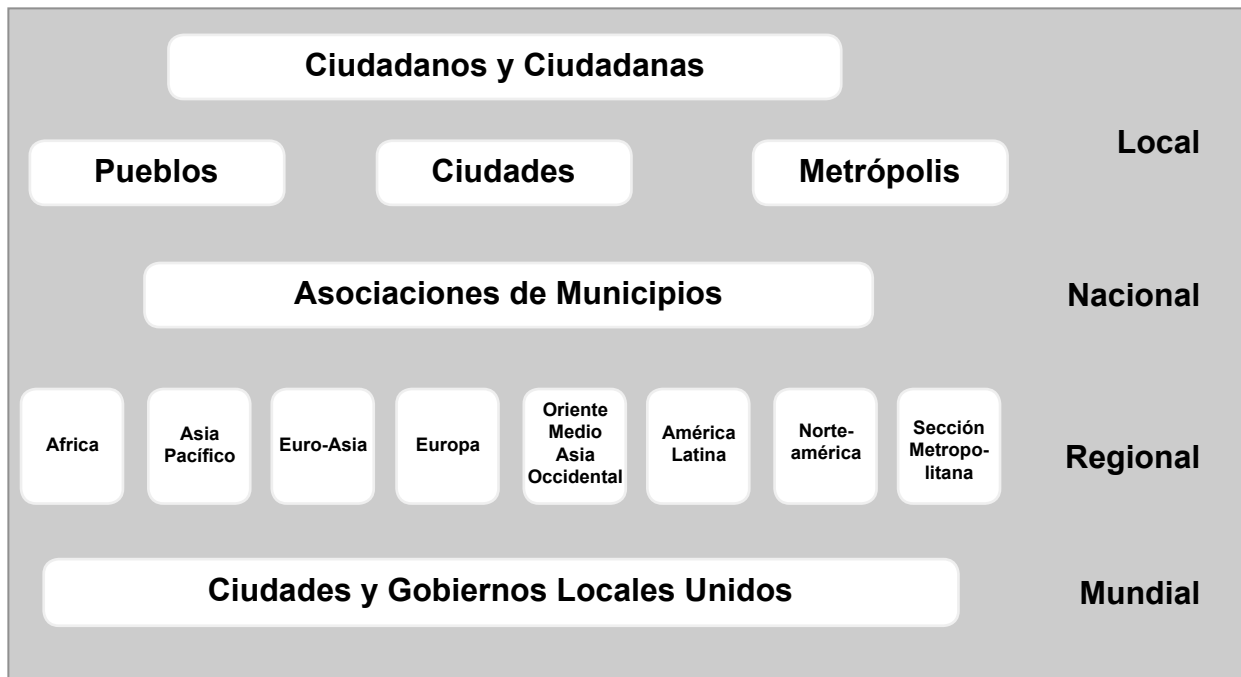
Ciudadanos y Ciudadanas

Pueblos

Ciudades

Metrópolis

Local

Asociaciones de Municipios

Nacional

Africa

Asia Pacífico

Euro-Asia

Europa

Oriente Medio Asia Occidental

América Latina

Norteamérica

Sección Metropolitana

Regional

Ciudades y Gobiernos Locales Unidos

Mundial